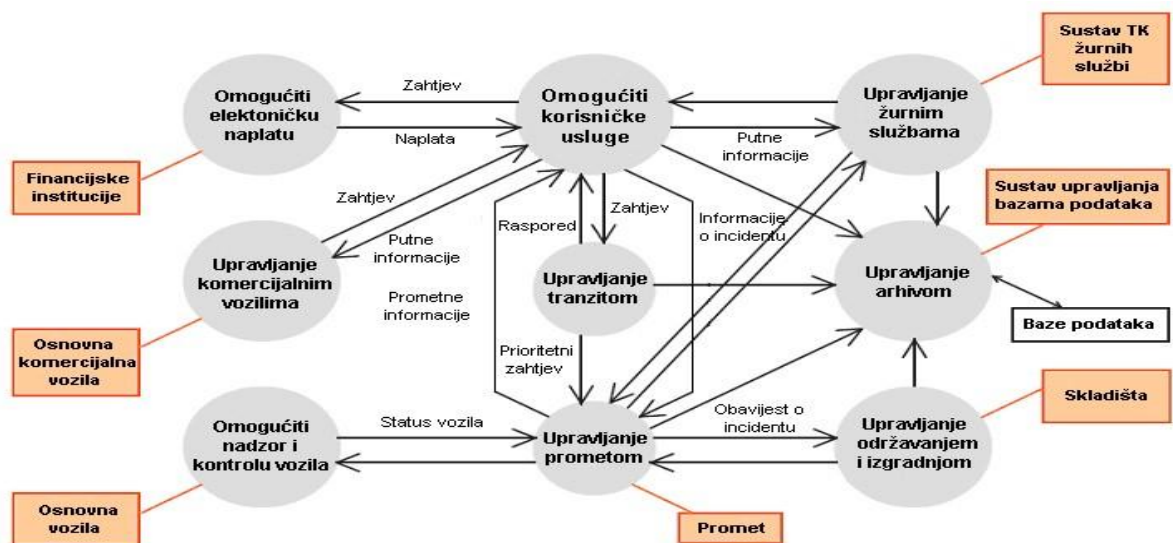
Sustav TK žurnih službi

Omogućiti elektoničku naplatu

Zahtjev

Naplata

Omogućiti korisničke usluge

Putne informacije

Upravljanje žurnim službama

Financijske institucije

Zahtjev

Putne informacije

Raspored

Zahtjev

Informacije o incidentu

Sustav upravljanja bazama podataka

Upravljanje komercijalnim vozilima

Prometne informacije

Upravljanje tranzitom

Upravljanje arhivom

Baze podataka

Osnovna komercijalna vozila

Prioritetni zahtjev

Skladišta

Omogućiti nadzor i kontrolu vozila

Status vozila

Upravljanje prometom

Obavijest o incidentu

Upravljanje održavanjem i izgradnjom

Osnovna vozila

Promet